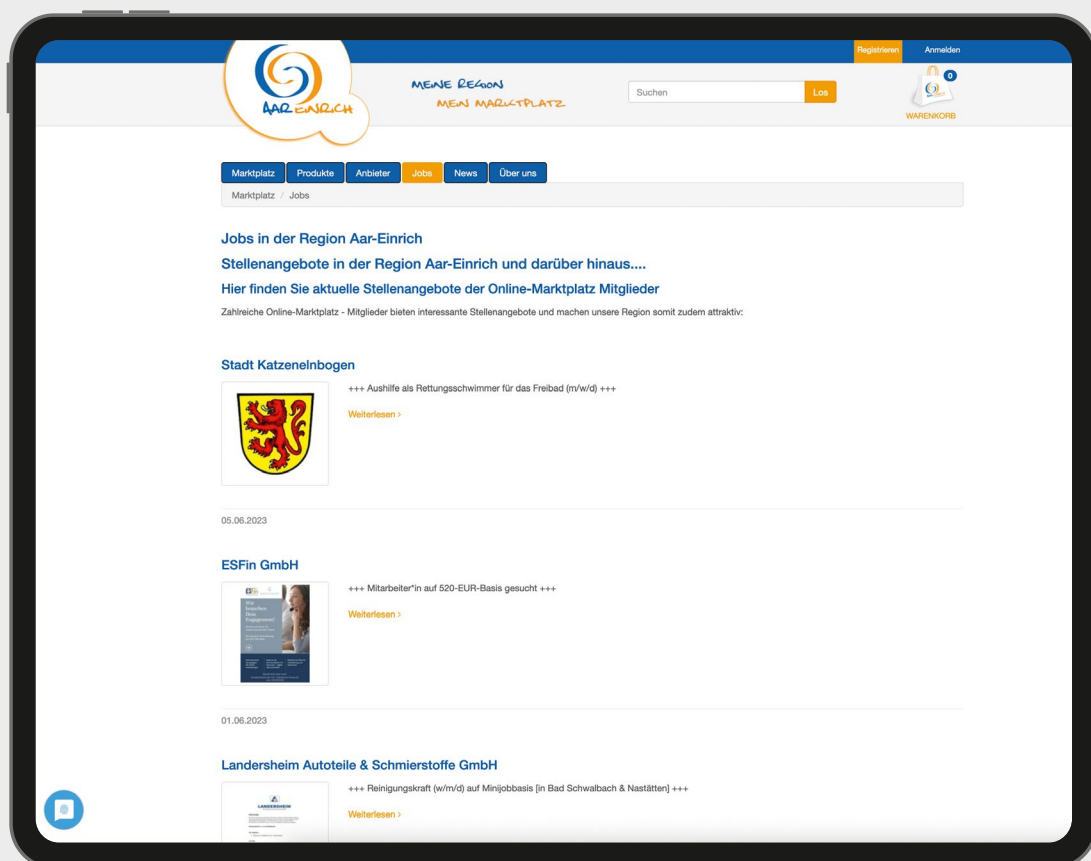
Registrieren Anmelden

AAR EINRICH

MEINE REGION
MEIN MARKTPLATZ

Suchen Los

0
WARENKORB

Marktplatz Produkte Anbieter Jobs News Über uns

Marktplatz / Jobs

Jobs in der Region Aar-Einrich

Stellenangebote in der Region Aar-Einrich und darüber hinaus....

Hier finden Sie aktuelle Stellenangebote der Online-Marktplatz Mitglieder

Zahlreiche Online-Marktplatz - Mitglieder bieten interessante Stellenangebote und machen unsere Region somit zudem attraktiv:

Stadt Katzenelnbogen

+++ Aushilfe als Rettungsschwimmer für das Freibad (m/w/d) +++

Weiterlesen ›

05.06.2023

ESFin GmbH

Wir brauchen Dein Engagement!

+++ Mitarbeiter*in auf 520-EUR-Basis gesucht +++

Weiterlesen ›

01.06.2023

Landersheim Autoteile & Schmierstoffe GmbH

LANDERSHEIM

+++ Reinigungskraft (w/m/d) auf Minijobbasis [in Bad Schwalbach & Nastätten] +++

Weiterlesen ›